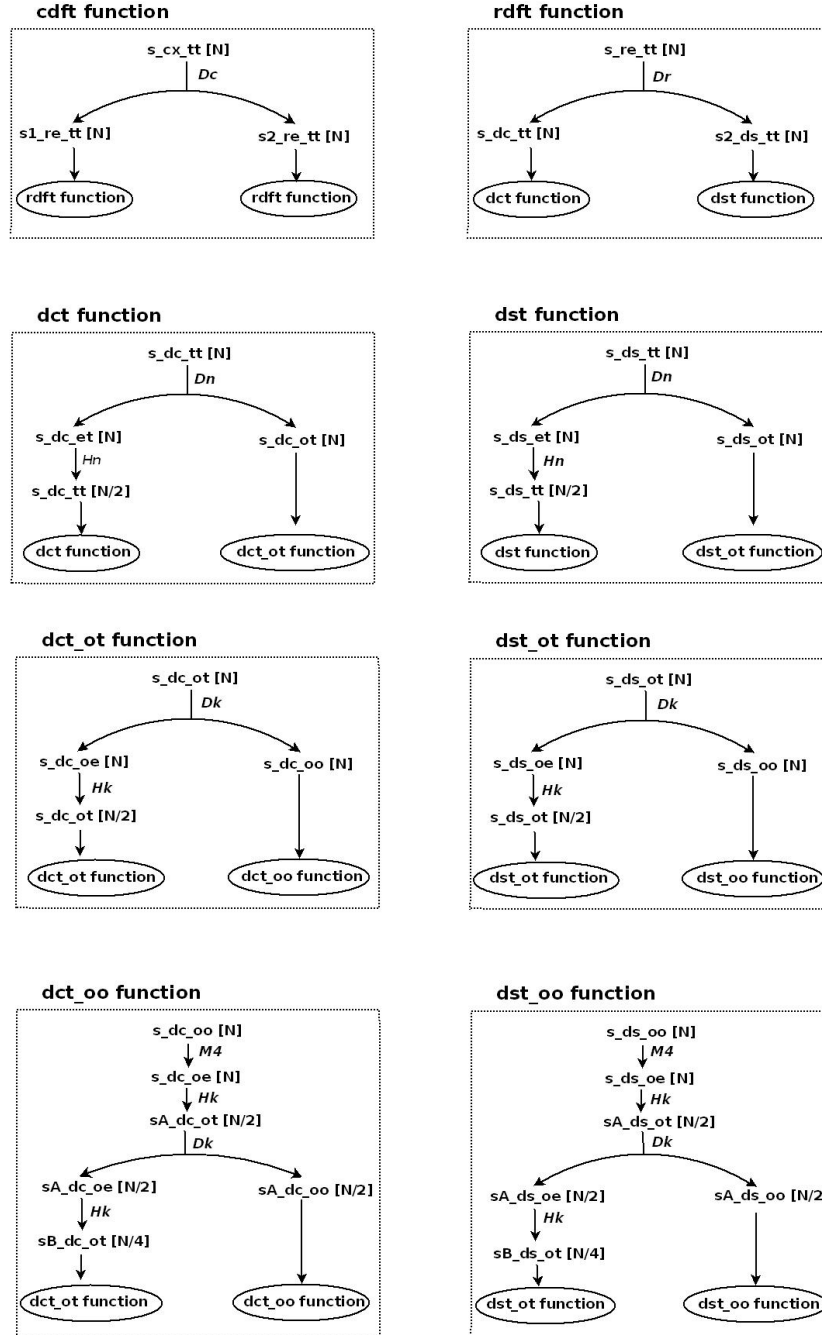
cdft function

s_cx_tt [N]
Dc
s1_re_tt [N]
s2_re_tt [N]
rdft function
rdft function

rdft function

s_re_tt [N]
Dr
s_dc_tt [N]
s2_ds_tt [N]
dct function
dst function

dct function

s_dc_tt [N]
Dn
s_dc_et [N]
Hn
s_dc_tt [N/2]
s_dc_ot [N]
dct function
dct_ot function

dst function

s_ds_tt [N]
Dn
s_ds_et [N]
Hn
s_ds_tt [N/2]
s_ds_ot [N]
dst function
dst_ot function

dct_ot function

s_dc_ot [N]
Dk
s_dc_oe [N]
Hk
s_dc_ot [N/2]
s_dc_oo [N]
dct_ot function
dct_oo function

dst_ot function

s_ds_ot [N]
Dk
s_ds_oe [N]
Hk
s_ds_ot [N/2]
s_ds_oo [N]
dst_ot function
dst_oo function

dct_oo function

s_dc_oo [N]
M4
s_dc_oe [N]
Hk
sA_dc_ot [N/2]
Dk
sA_dc_oe [N/2]
Hk
sB_dc_ot [N/4]
sA_dc_oo [N/2]
dct_ot function
dct_oo function

dst_oo function

s_ds_oo [N]
M4
s_ds_oe [N]
Hk
sA_ds_ot [N/2]
Dk
sA_ds_oe [N/2]
Hk
sB_ds_ot [N/4]
sA_ds_oo [N/2
dst_ot function
dst_oo function